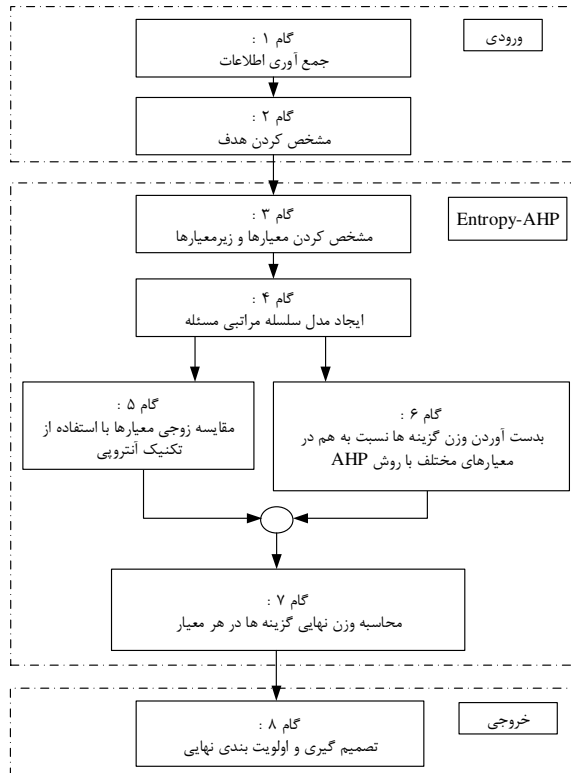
ورودی

گام ۱ :
جمع آوری اطلاعات

گام ۲ :
مشخص کردن هدف

Entropy-AHP

گام ۳ :
مشخص کردن معیارها و زیرمعیارها

گام ۴ :
ایجاد مدل سلسله مراتبی مسئله

گام ۶ :
بدست آوردن وزن گزینه ها نسبت به هم در معیارهای مختلف با روش AHP

گام ۵ :
مقایسه زوجی معیارها با استفاده از تکنیک آنتروپی

گام ۷ :
محاسبه وزن نهایی گزینه ها در هر معیار

خروجی

گام ۸ :
تصمیم گیری و اولویت بندی نهایی